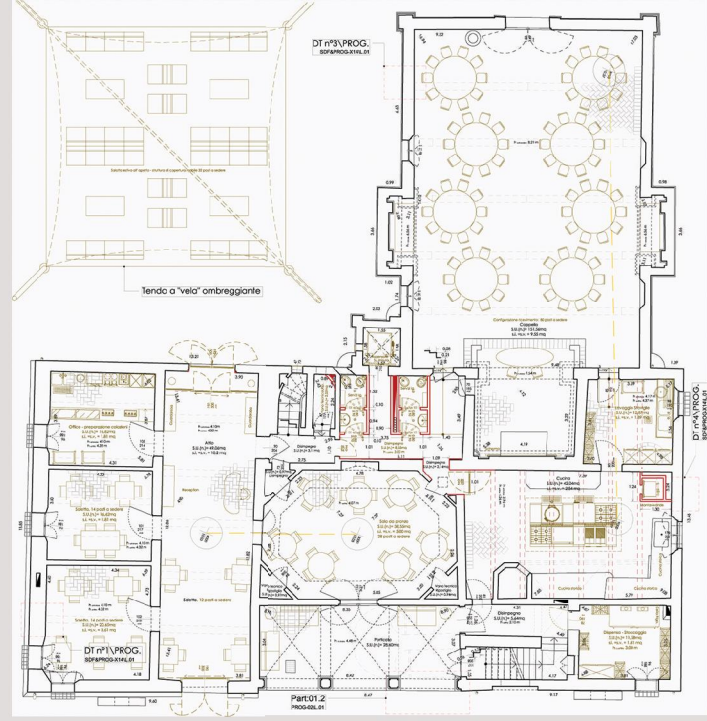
DT n°3\PROG.
SDF&PROG-X14L.01

Tenda a "vela" ombreggiante

Configurazione ricevimento: 80 posti a sedere
Cappella

Office - preparazione colazioni

Atrio

Reception

Sala da pranzo

Sottotetto: 14 posti a sedere

Sottotetto: 14 posti a sedere

Cucina

Lavaggio Stoviglie

Disimpegno

Portico

Disimpegno

Dispensa - Stoccaggio

DT n°4\PROG.
SDF&PROG-X14L.01

DT n°1\PROG.
SDF&PROG-X14L.01

Part.01.2
PROG-026.01